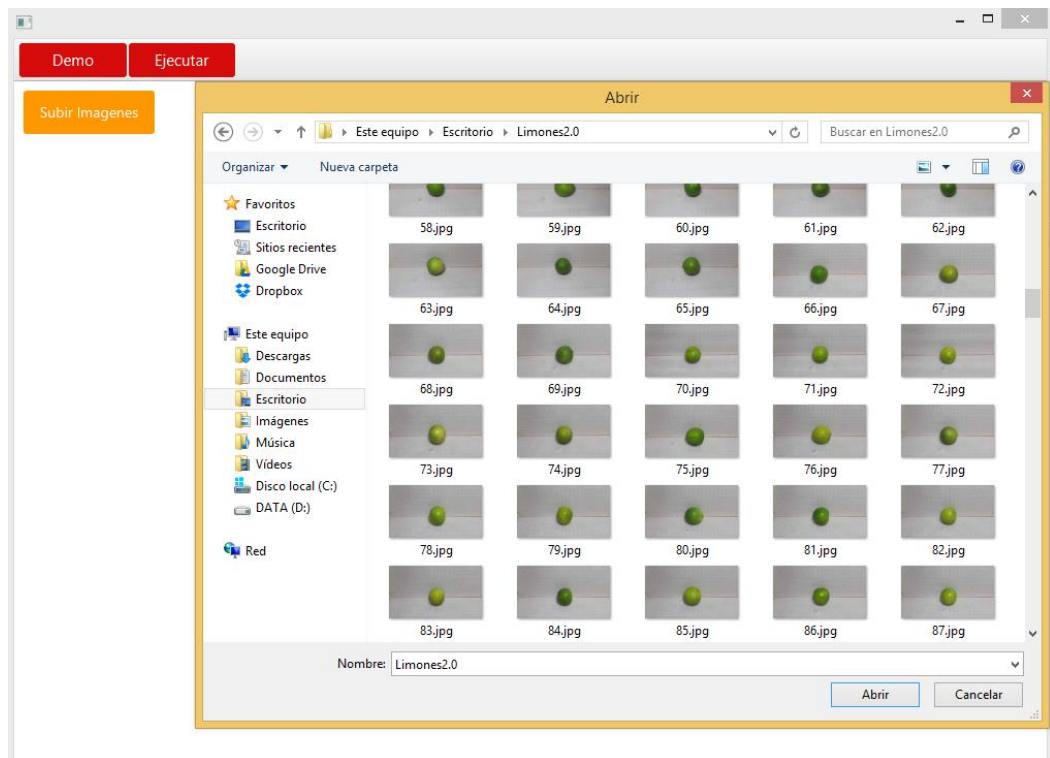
Demo Ejecutar

Subir Imagenes

Abrir

Este equipo ▸ Escritorio ▸ Limones2.0

Buscar en Limones2.0

Organizar ▾ Nueva carpeta

Favoritos
Escritorio
Sitios recientes
Google Drive
Dropbox

Este equipo
Descargas
Documentos
Escritorio
Imágenes
Música
Vídeos
Disco local (C:)
DATA (D:)

Red

58.jpg 59.jpg 60.jpg 61.jpg 62.jpg
63.jpg 64.jpg 65.jpg 66.jpg 67.jpg
68.jpg 69.jpg 70.jpg 71.jpg 72.jpg
73.jpg 74.jpg 75.jpg 76.jpg 77.jpg
78.jpg 79.jpg 80.jpg 81.jpg 82.jpg
83.jpg 84.jpg 85.jpg 86.jpg 87.jpg

Nombre: Limones2.0

Abrir Cancelar